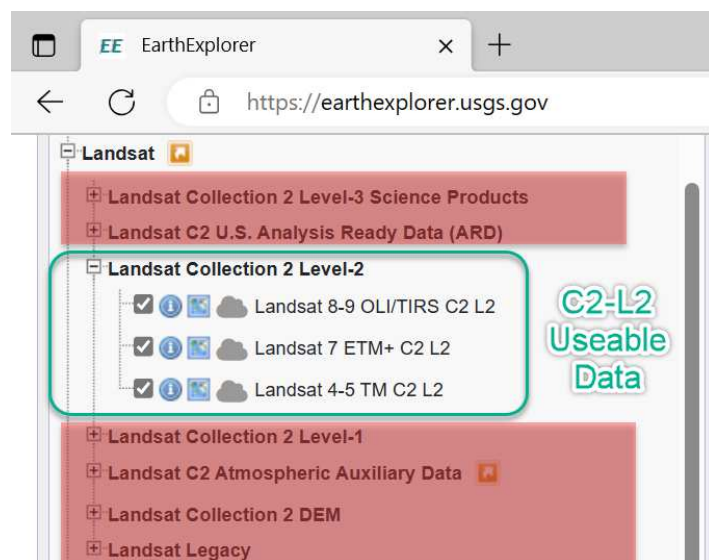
EE EarthExplorer ×

https://earthexplorer.usgs.gov

Landsat

Landsat Collection 2 Level-3 Science Products

Landsat C2 U.S. Analysis Ready Data (ARD)

Landsat Collection 2 Level-2

Landsat 8-9 OLI/TIRS C2 L2

Landsat 7 ETM+ C2 L2

Landsat 4-5 TM C2 L2

C2-L2 Useable Data

Landsat Collection 2 Level-1

Landsat C2 Atmospheric Auxiliary Data

Landsat Collection 2 DEM

Landsat Legacy